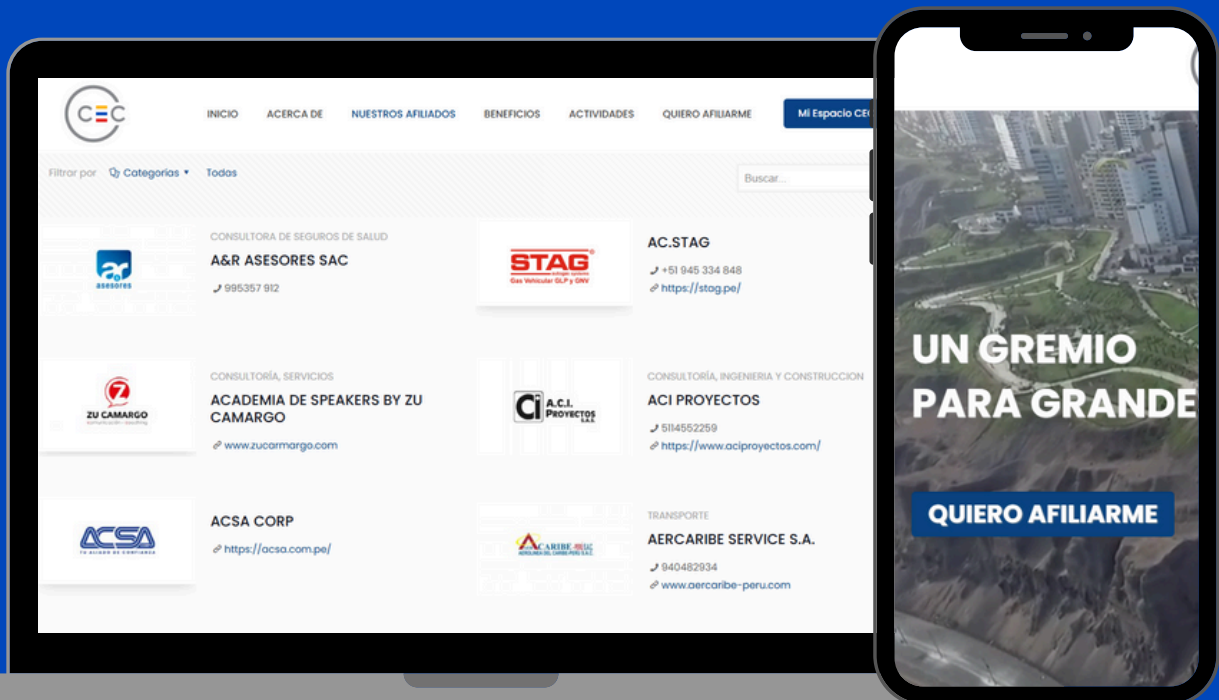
CEC

INICIO ACERCA DE NUESTROS AFILIADOS BENEFICIOS ACTIVIDADES QUIERO AFILIARME Mi Espacio CE

Filtrar por Categorías ▾ Todas

Buscar...

asesores

CONSULTORA DE SEGUROS DE SALUD
A&R ASESORES SAC
995357 912

STAG
Gas Vehicular GLP y GNV

AC.STAG
+51 945 334 848
https://stag.pe/

ZU CAMARGO

CONSULTORÍA, SERVICIOS
ACADEMIA DE SPEAKERS BY ZU CAMARGO
www.zucarmargo.com

A.C.I. PROYECTOS

CONSULTORÍA, INGENIERIA Y CONSTRUCCION
ACI PROYECTOS
5114552259
https://www.aciproyectos.com/

ACSA

ACSA CORP
https://acsa.com.pe/

CARIBE

TRANSPORTE
AERCARIBE SERVICE S.A.
940482934
www.aercaribe-peru.com

UN GREMIO PARA GRANDE

QUIERO AFILIARME